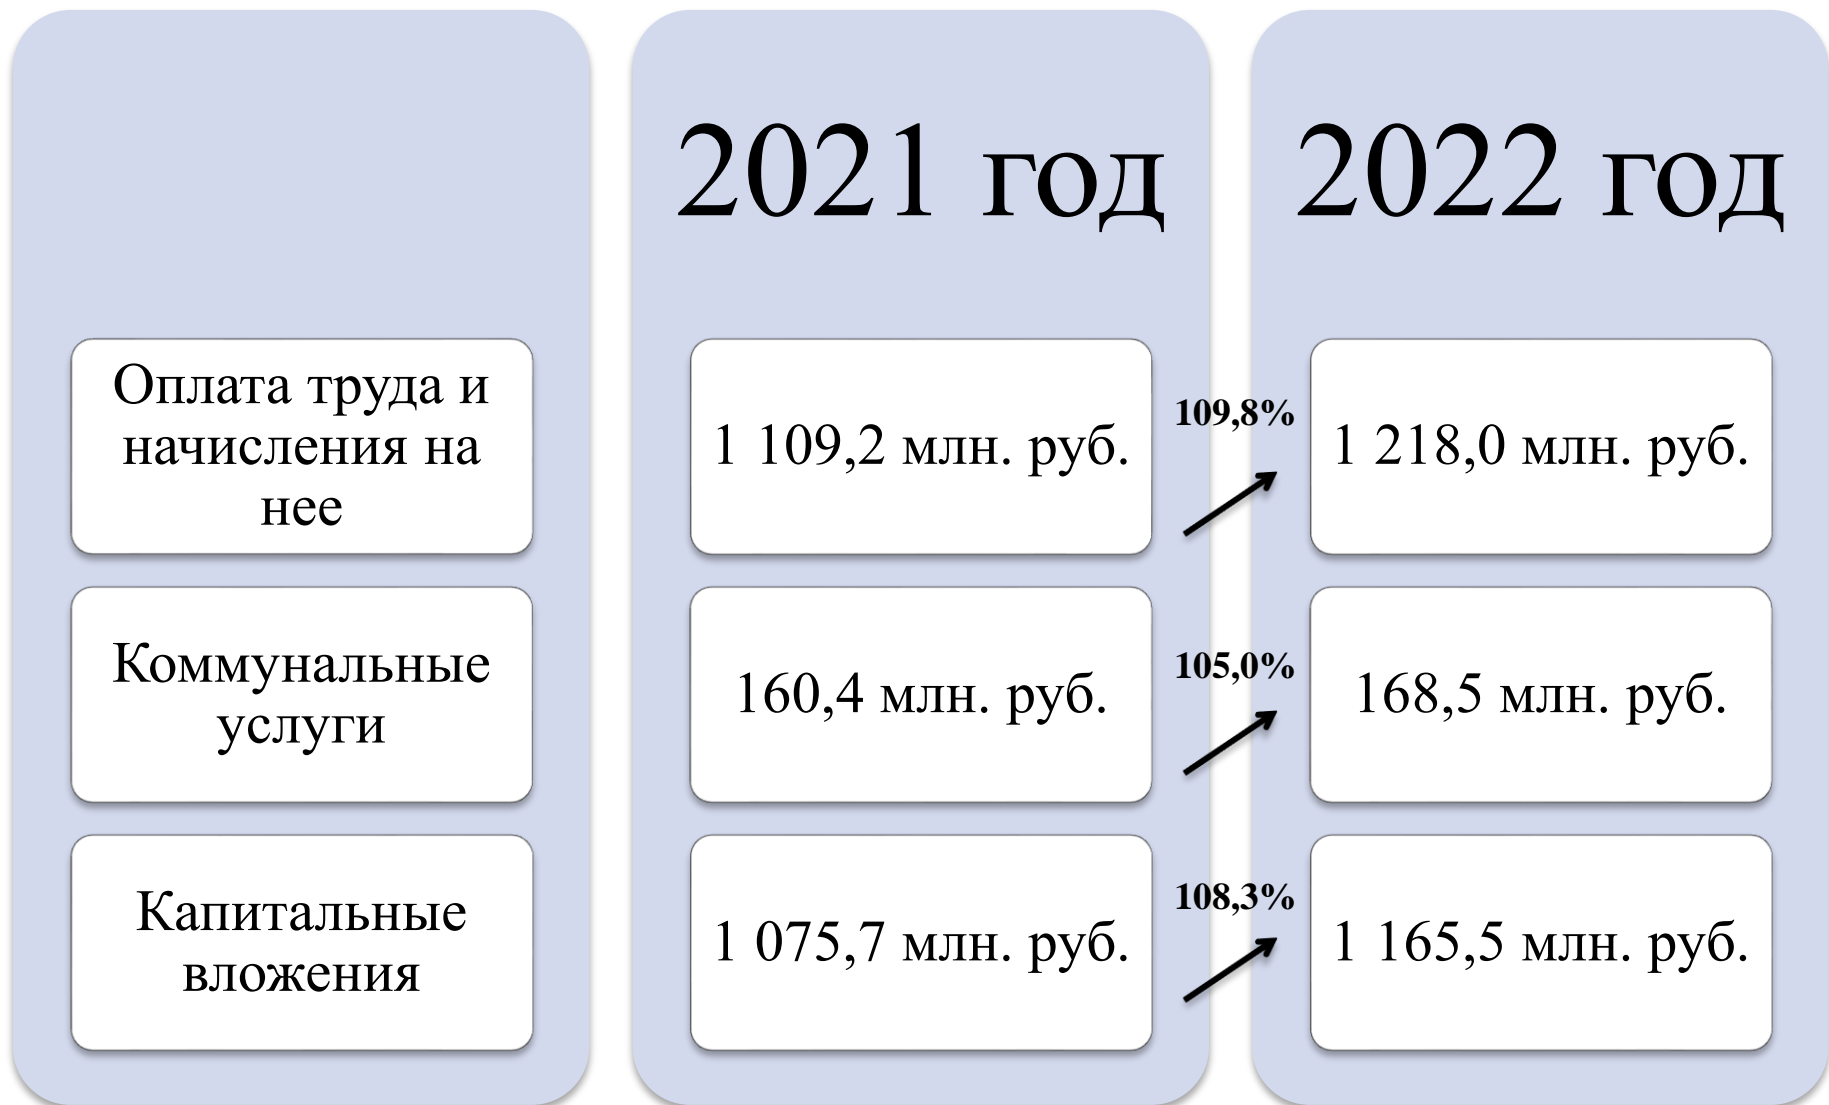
| | 2021 год | | 2022 год |
|---|---|---|---|
| Оплата труда и начисления на нее | 1 109,2 млн. руб. | 109,8% | 1 218,0 млн. руб. |
| Коммунальные услуги | 160,4 млн. руб. | 105,0% | 168,5 млн. руб. |
| Капитальные вложения | 1 075,7 млн. руб. | 108,3% | 1 165,5 млн. руб. |